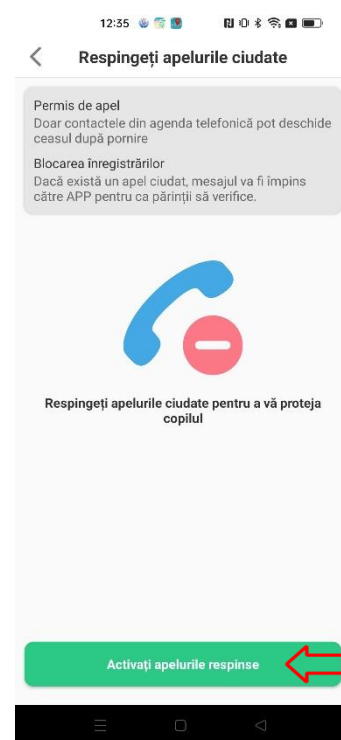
12:35

Respingeți apelurile ciudate

Permis de apel
Doar contactele din agenda telefonică pot deschide ceasul după pornire

Blocarea înregistrărilor
Dacă există un apel ciudat, mesajul va fi împins către APP pentru ca părinții să verifice.

Respingeți apelurile ciudate pentru a vă proteja copilul

Activați apelurile respinse